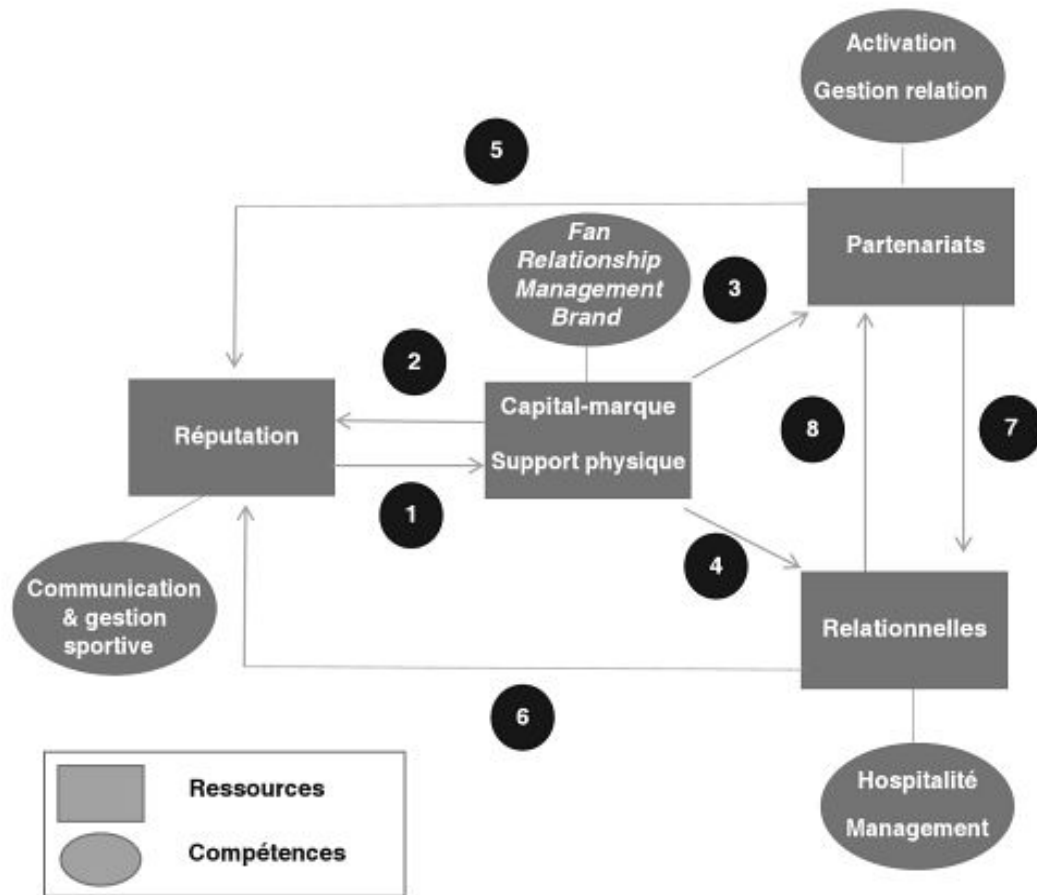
Activation
Gestion relation

5

Partenariats

Fan Relationship Management Brand

3

2

Réputation

Capital-marque
Support physique

8

7

1

4

Communication & gestion sportive

Relationnelles

6

Ressources
Compétences

Hospitalité
Management